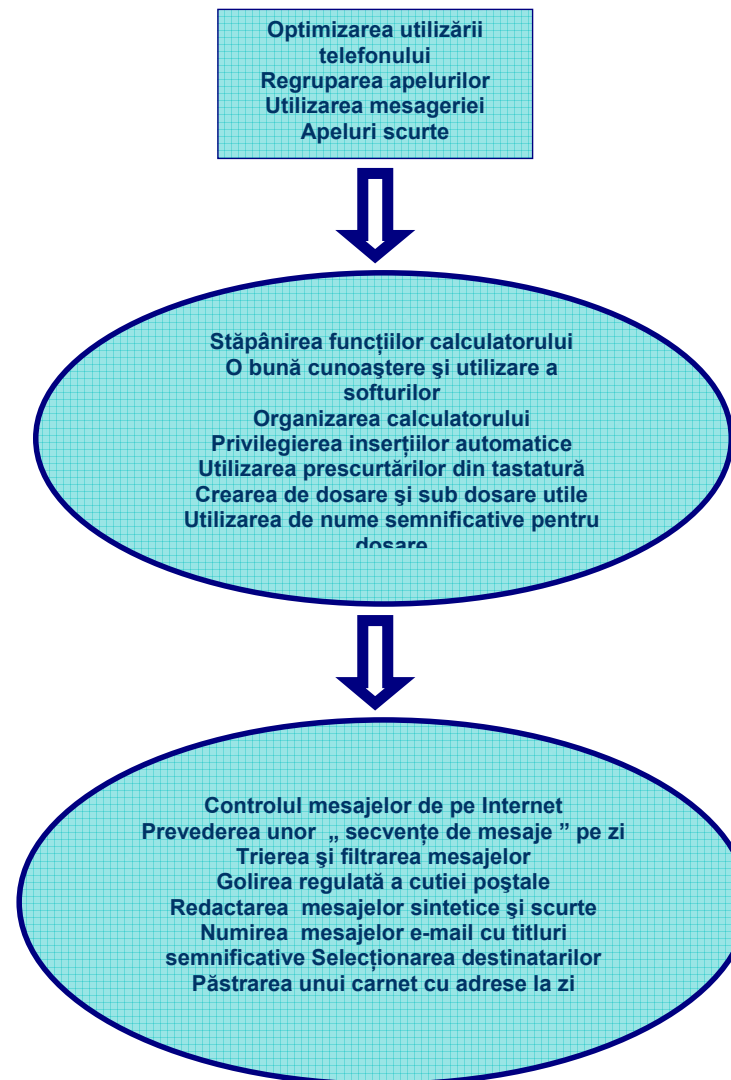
Optimizarea utilizării telefonului
Regruparea apelurilor
Utilizarea mesageriei
Apeluri scurte

Stăpânirea funcţiilor calculatorului
O bună cunoaştere şi utilizare a softurilor
Organizarea calculatorului
Privilegierea inserţiilor automatice
Utilizarea prescurtărilor din tastatură
Crearea de dosare şi sub dosare utile
Utilizarea de nume semnificative pentru dosare

Controlul mesajelor de pe Internet
Prevederea unor „ secvenţe de mesaje ” pe zi
Trierea şi filtrarea mesajelor
Golirea regulată a cutiei poştale
Redactarea mesajelor sintetice şi scurte
Numirea mesajelor e-mail cu titluri semnificative Selecţionarea destinatarilor
Păstrarea unui carnet cu adrese la zi